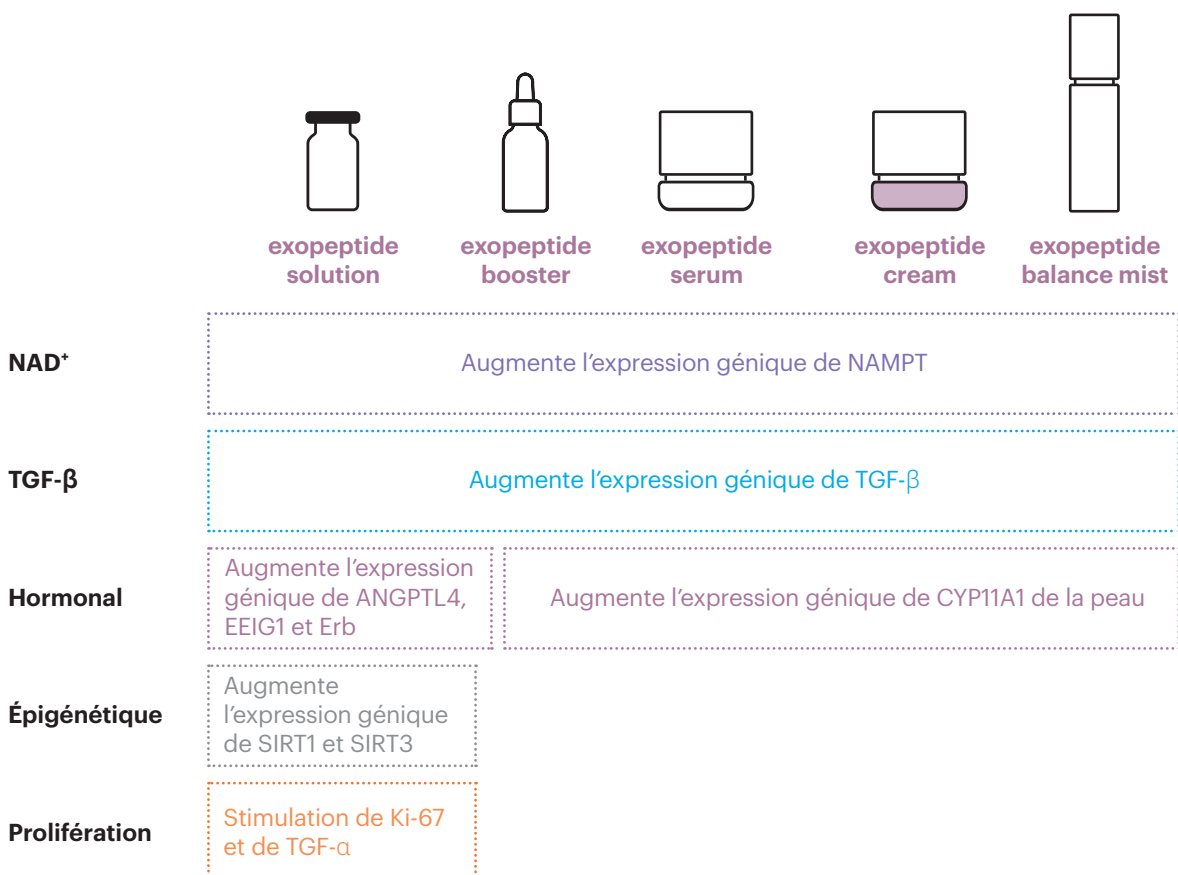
exopeptide solution

exopeptide booster

exopeptide serum

exopeptide cream

exopeptide balance mist

NAD$^+$

Augmente l’expression génique de NAMPT

TGF-β

Augmente l’expression génique de TGF-β

Hormonal

Augmente l’expression génique de ANGPTL4, EEIG1 et Erb

Augmente l’expression génique de CYP11A1 de la peau

Épigénétique

Augmente l’expression génique de SIRT1 et SIRT3

Prolifération

Stimulation de Ki-67 et de TGF-α